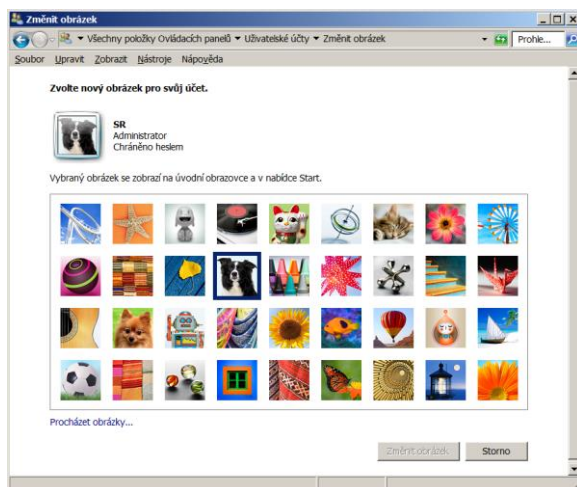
Změnit obrázek

Všechny položky Ovládacích panelů ▾ Uživatelské účty ▾ Změnit obrázek

Prohle...

Soubor Upravit Zobrazit Nástroje Nápověda

Zvolte nový obrázek pro svůj účet.

SR
Administrator
Chráněno heslem

Vybraný obrázek se zobrazí na úvodní obrazovce a v nabídce Start.

Procházet obrázky...

Změnit obrázek

Storno